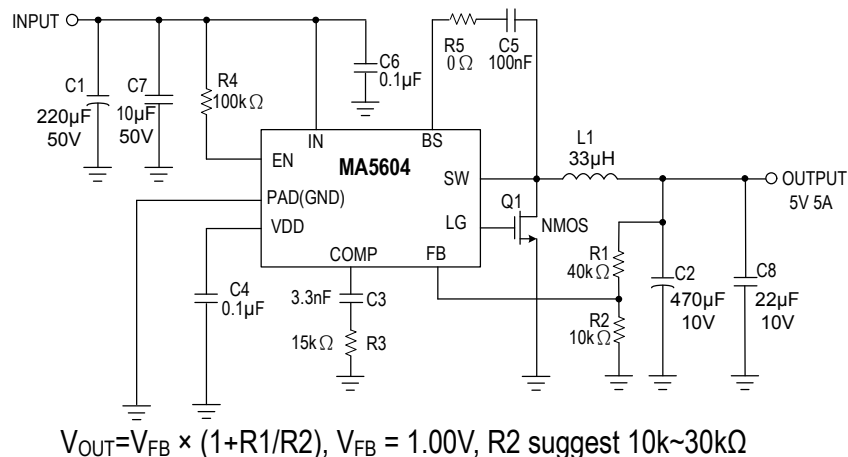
INPUT

C1
220µF
50V

C7
10µF
50V

R4
100kΩ

C6
0.1µF

R5
0Ω

C5
100nF

IN

BS

EN

MA5604

SW

L1
33µH

OUTPUT
5V 5A

PAD(GND)

VDD

LG

Q1

NMOS

COMP

FB

C4
0.1µF

3.3nF

C3

15kΩ

R3

R1
40kΩ

R2
10kΩ

C2
470µF
10V

C8
22µF
10V

$V_{OUT}=V_{FB} \times (1+R1/R2)$, $V_{FB}$ = 1.00V, R2 suggest 10k~30kΩ